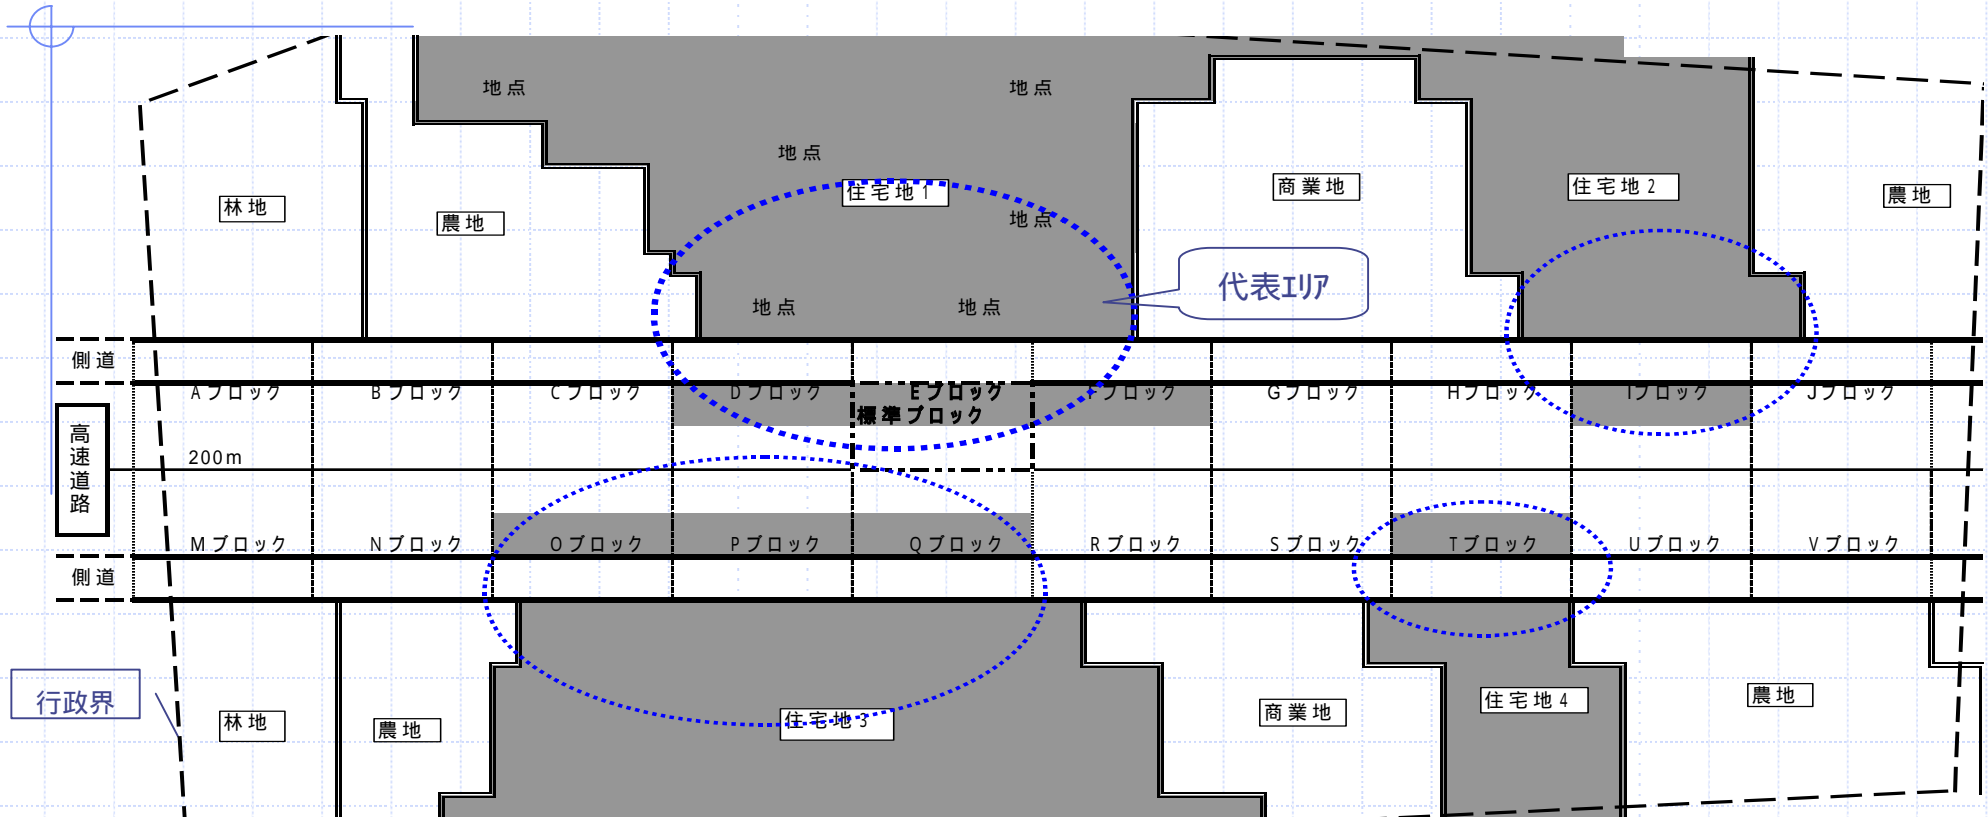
地点
地点
地点
住宅地1
地点
地点
地点
林地
農地
商業地
住宅地2
農地
代表エリア
側道
Aブロック
Bブロック
Cブロック
Dブロック
Eブロック
標準ブロック
Fブロック
Gブロック
Hブロック
Iブロック
Jブロック
高速道路
200m
Mブロック
Nブロック
Oブロック
Pブロック
Qブロック
Rブロック
Sブロック
Tブロック
Uブロック
Vブロック
側道
行政界
林地
農地
住宅地3
商業地
住宅地4
農地